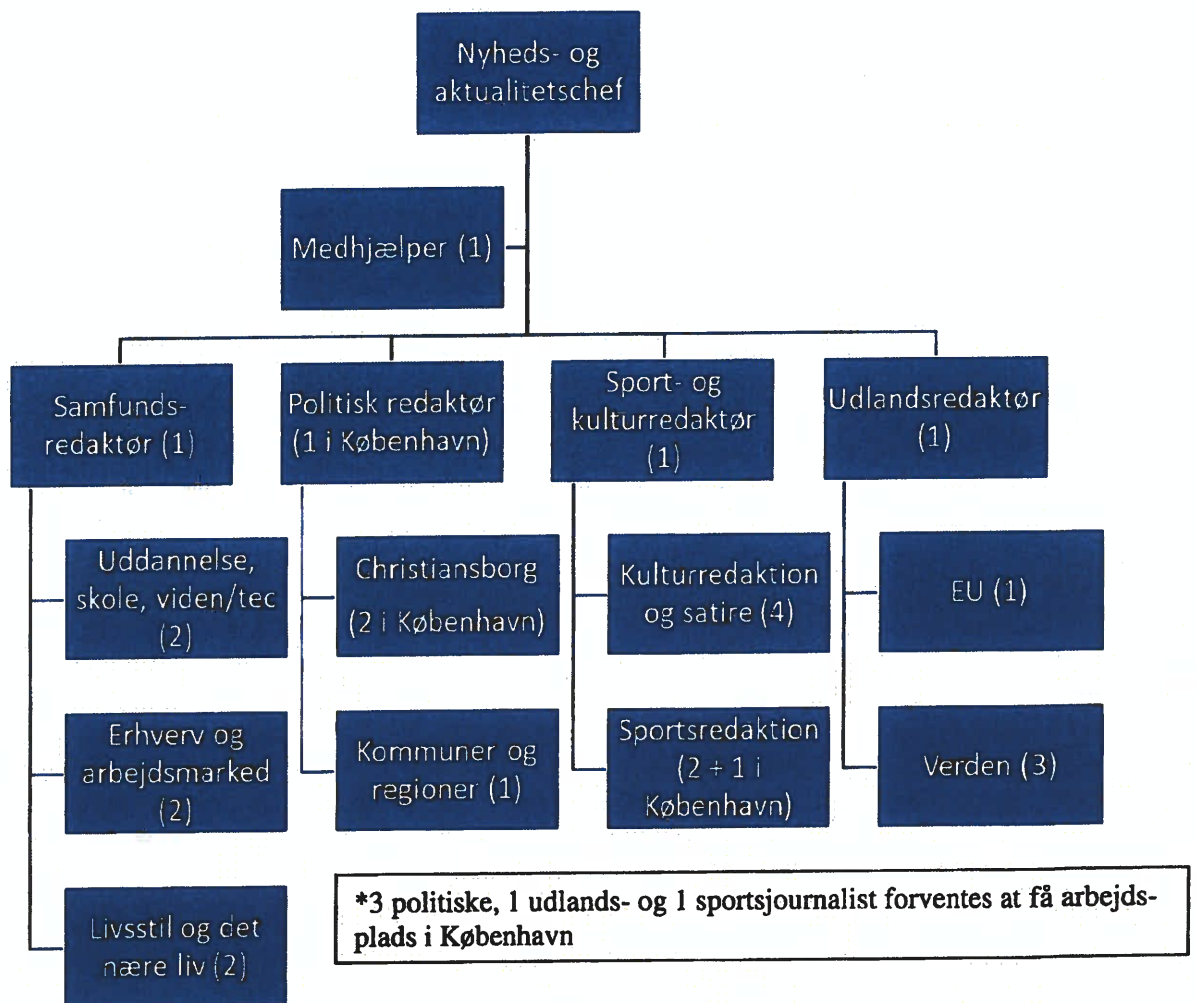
Nyheds- og aktualitetschef

Medhjælper (1)

Samfunds-redaktør (1)

Politisk redaktør (1 i København)

Sport- og kulturredaktør (1)

Udlandsredaktør (1)

Uddannelse, skole, viden/tec (2)

Erhverv og arbejdsmarked (2)

Livsstil og det nære liv (2)

Christiansborg (2 i København)

Kommuner og regioner (1)

Kulturredaktion og satire (4)

Sportsredaktion (2 + 1 i København)

EU (1)

Verden (3)

*3 politiske, 1 udlands- og 1 sportsjournalist forventes at få arbejdsplads i København